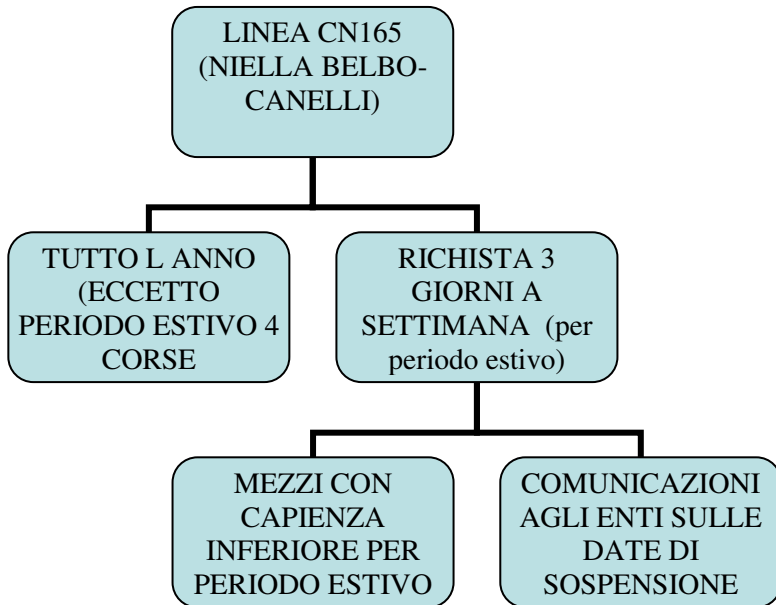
LINEA CN165 (NIELLA BELBO-CANELLI)

TUTTO L ANNO (ECCETTO PERIODO ESTIVO 4 CORSE

RICHISTA 3 GIORNI A SETTIMANA (per periodo estivo)

MEZZI CON CAPIENZA INFERIORE PER PERIODO ESTIVO

COMUNICAZIONI AGLI ENTI SULLE DATE DI SOSPENSIONE